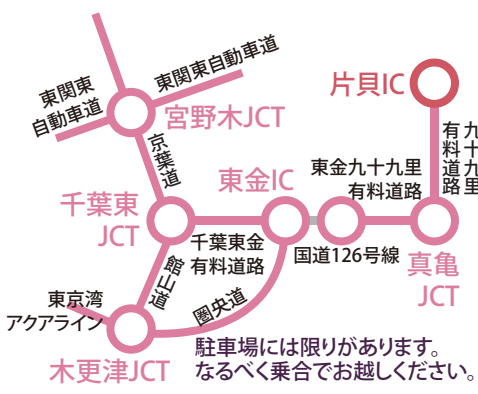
東関東自動車道
東関東自動車道
宮野木JCT
京葉道
片貝IC
九十九里有料道路
東金IC
東金九十九里有料道路
千葉東JCT
千葉東金有料道路
国道126号線
真亀JCT
館山道
圏央道
東京湾アクアライン
木更津JCT
駐車場には限りがあります。
なるべく乗合でお越しください。